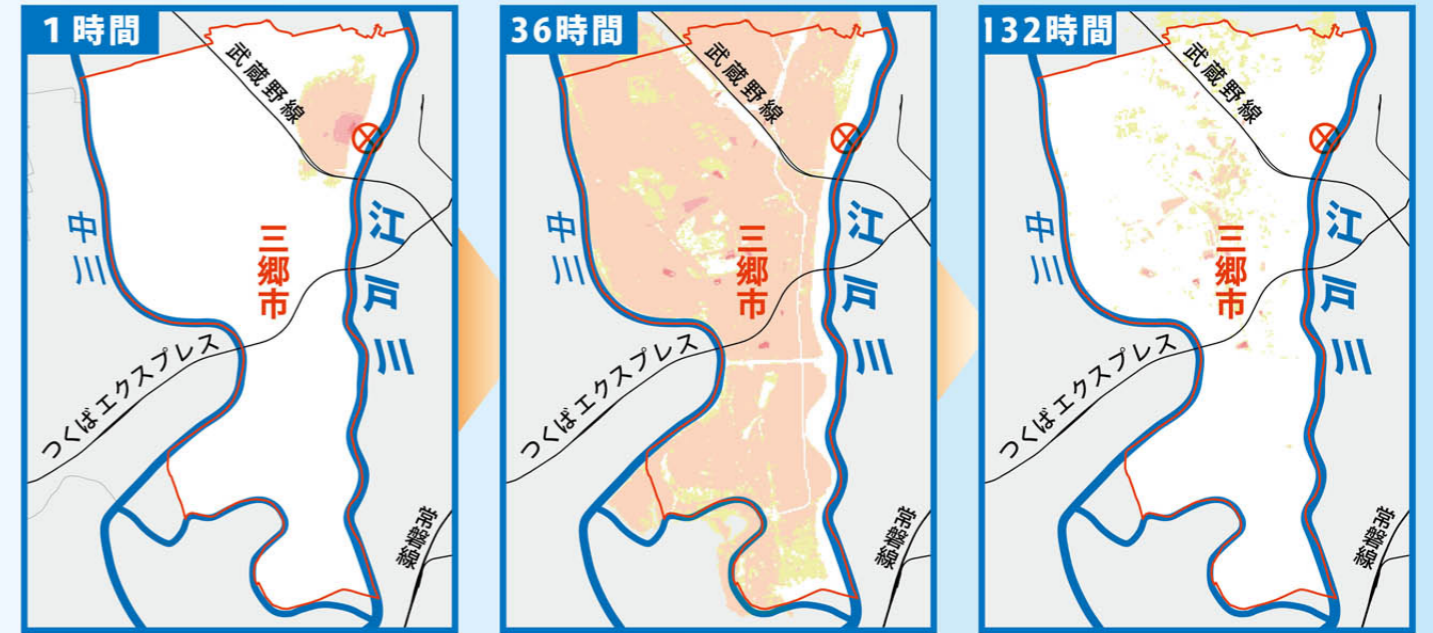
1時間

武蔵野線

中川

三郷市

江戸川

つくばエクスプレス

常磐線

36時間

武蔵野線

中川

三郷市

江戸川

つくばエクスプレス

常磐線

132時間

武蔵野線

中川

三郷市

江戸川

つくばエクスプレス

常磐線